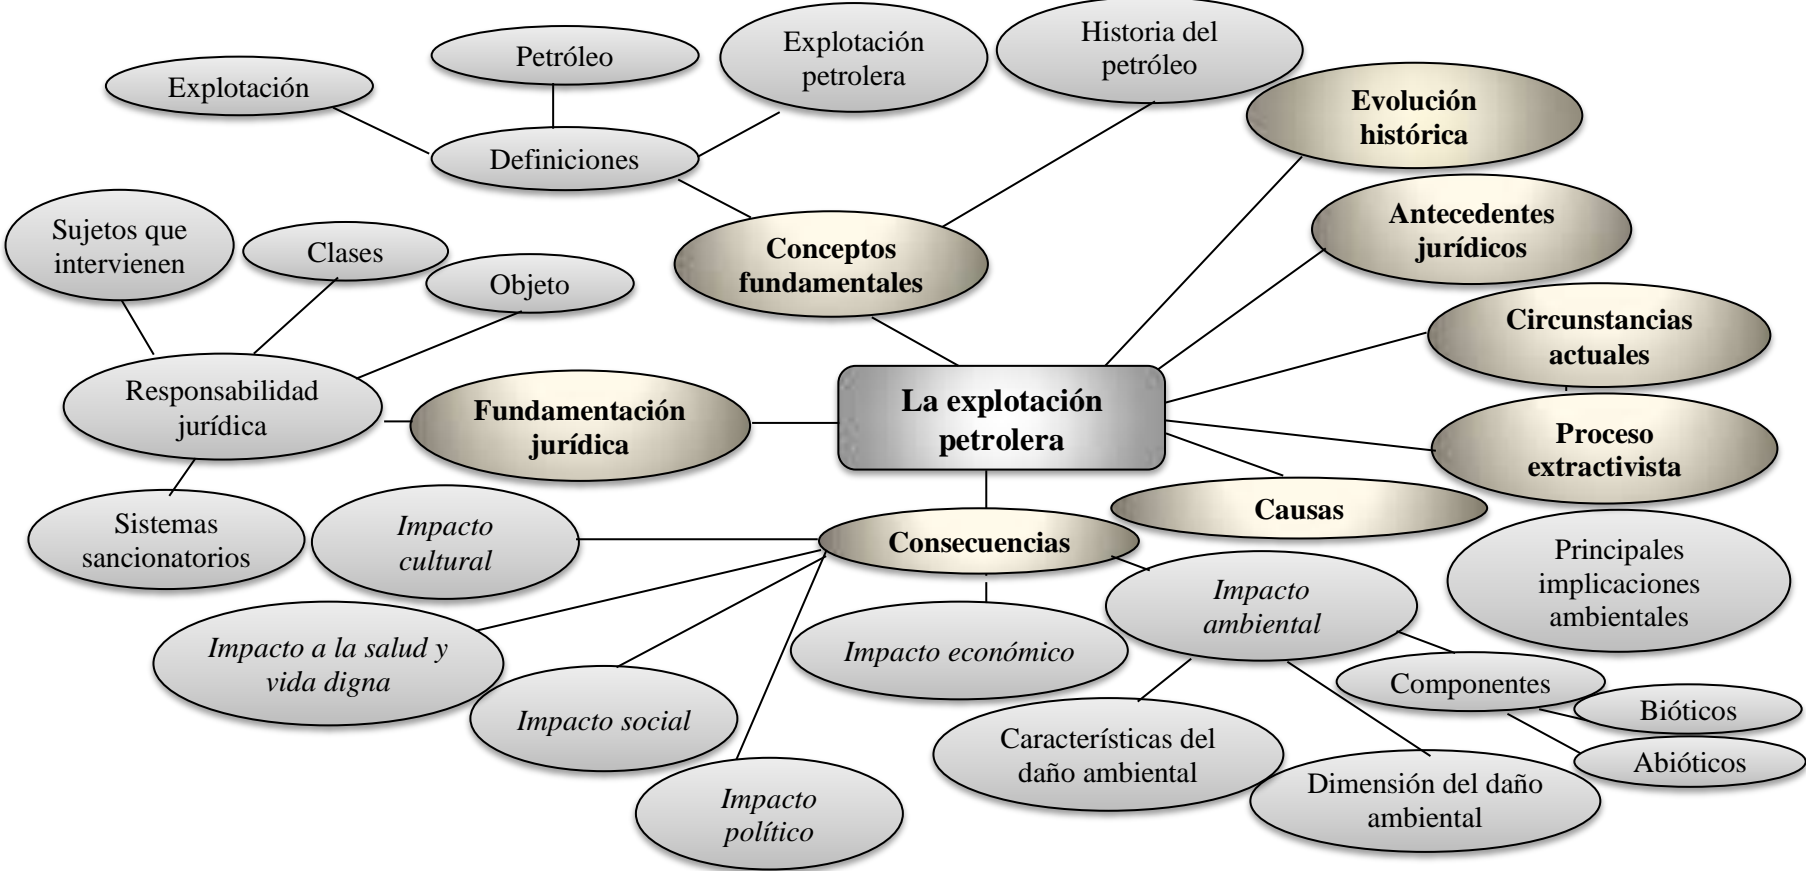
Petróleo

Explotación petrolera

Historia del petróleo

Explotación

Definiciones

Evolución histórica

Sujetos que intervienen

Clases

Objeto

Conceptos fundamentales

Antecedentes jurídicos

Circunstancias actuales

Responsabilidad jurídica

Fundamentación jurídica

La explotación petrolera

Proceso extractivista

Causas

Sistemas sancionatorios

Impacto cultural

Consecuencias

Principales implicaciones ambientales

Impacto ambiental

Impacto a la salud y vida digna

Impacto económico

Componentes

Bióticos

Impacto social

Características del daño ambiental

Abióticos

Dimensión del daño ambiental

Impacto político